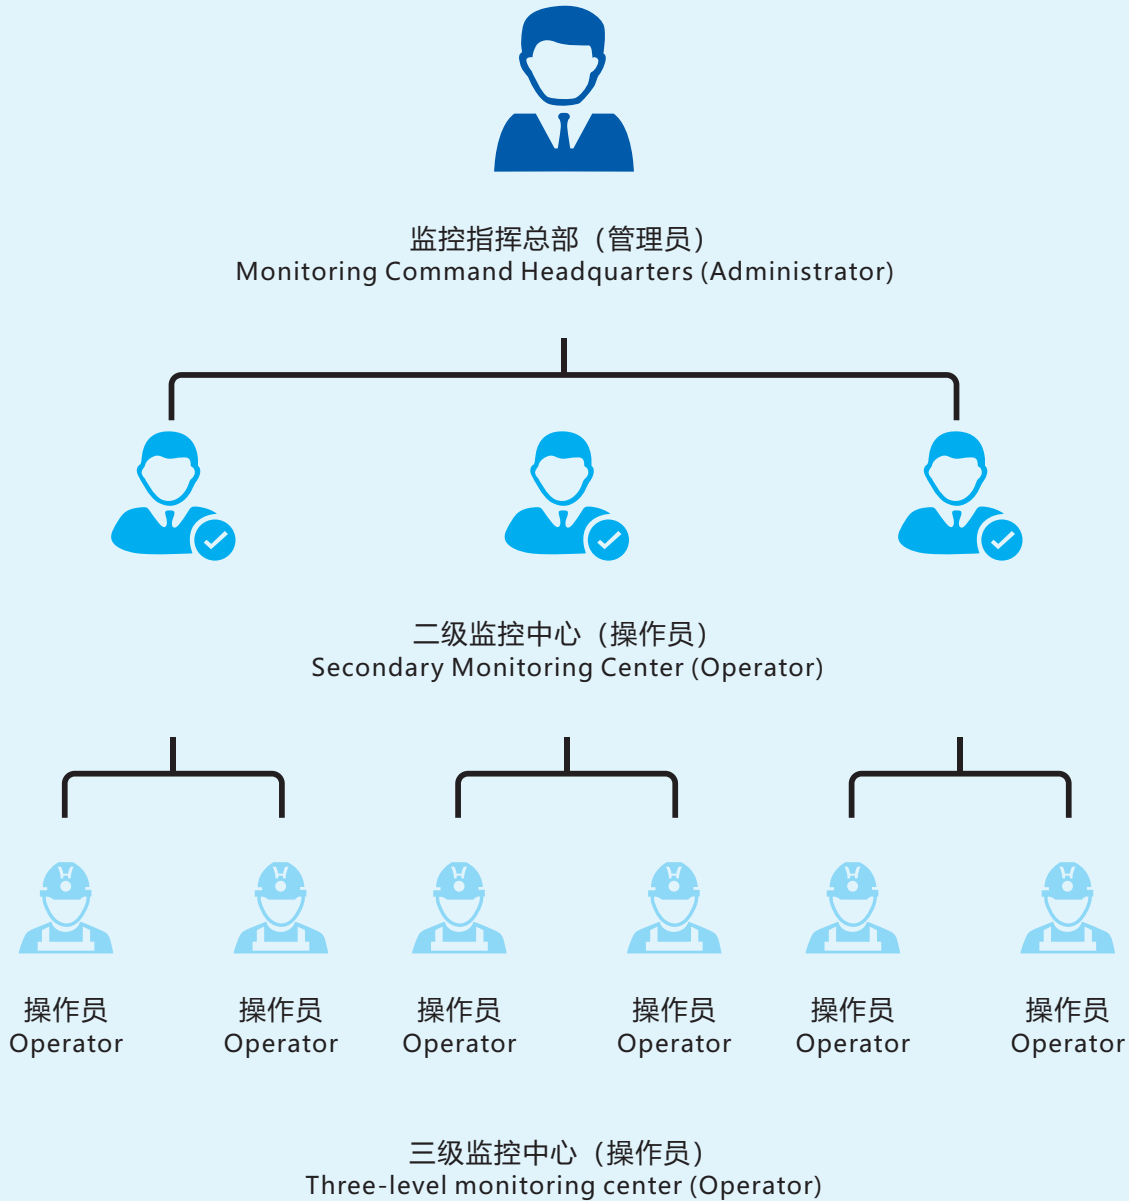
监控指挥总部（管理员）
Monitoring Command Headquarters (Administrator)

二级监控中心（操作员）
Secondary Monitoring Center (Operator)

操作员
Operator

操作员
Operator

操作员
Operator

操作员
Operator

操作员
Operator

操作员
Operator

三级监控中心（操作员）
Three-level monitoring center (Operator)